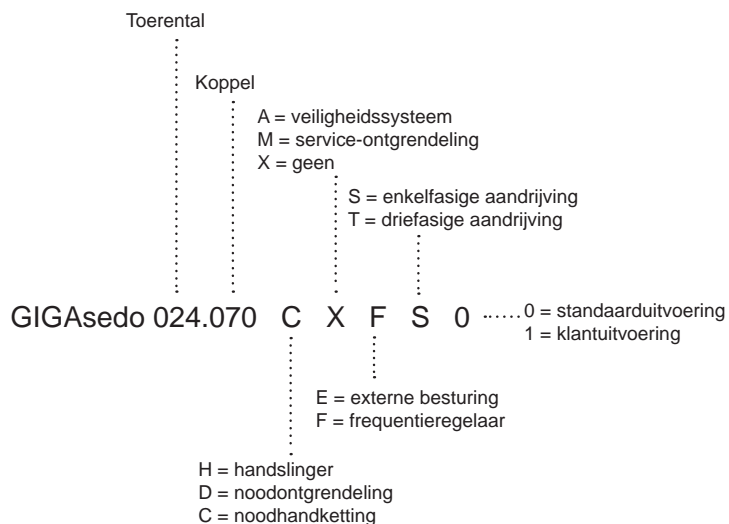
Toerental

Koppel

A = veiligheidssysteem
M = service-ontgrendeling
X = geen

S = enkelfasige aandrijving
T = driefasige aandrijving

GIGAsedo 024.070 C X F S 0

0 = standaarduitvoering
1 = klantuitvoering

E = externe besturing
F = frequentieregelaar

H = handslinger
D = noodontgrendeling
C = noodhandketting